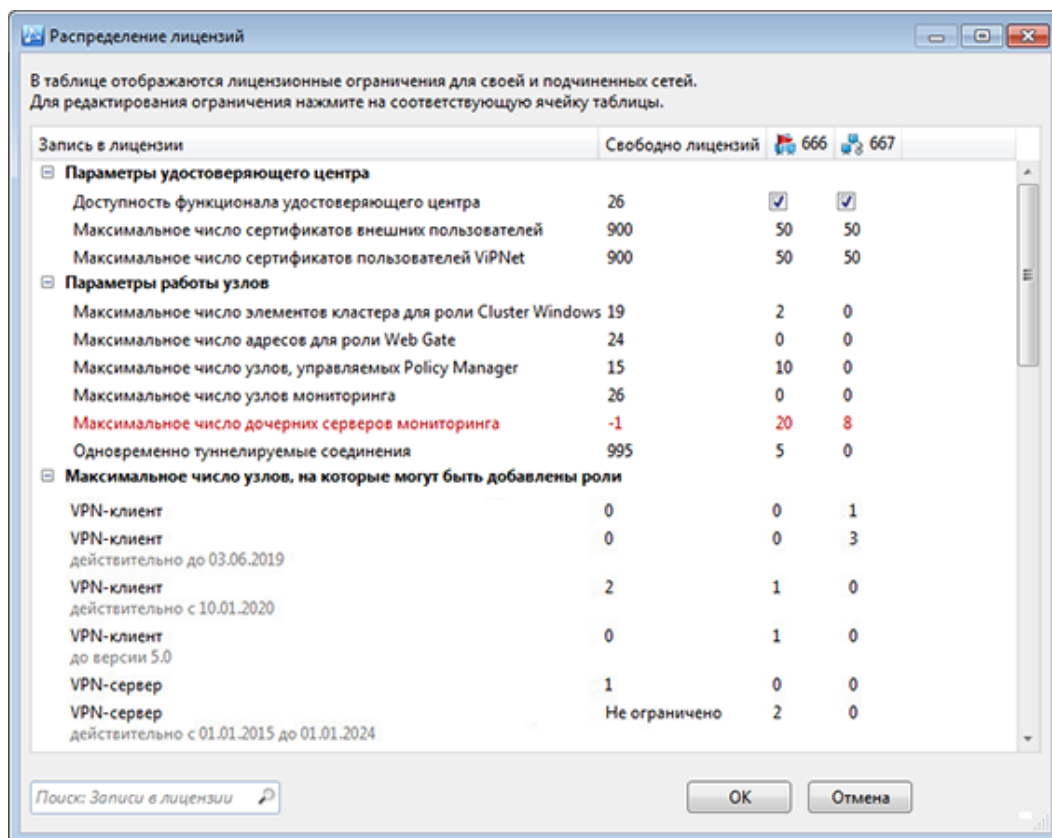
Распределение лицензий

В таблице отображаются лицензионные ограничения для своей и подчиненных сетей.
Для редактирования ограничения нажмите на соответствующую ячейку таблицы.

| Запись в лицензии | Свободно лицензий | 666 | 667 |
|---|---|---|---|
| Параметры удостоверяющего центра | | | |
| Доступность функционала удостоверяющего центра | 26 | ☑ | ☑ |
| Максимальное число сертификатов внешних пользователей | 900 | 50 | 50 |
| Максимальное число сертификатов пользователей ViPNet | 900 | 50 | 50 |
| Параметры работы узлов | | | |
| Максимальное число элементов кластера для роли Cluster Windows | 19 | 2 | 0 |
| Максимальное число адресов для роли Web Gate | 24 | 0 | 0 |
| Максимальное число узлов, управляемых Policy Manager | 15 | 10 | 0 |
| Максимальное число узлов мониторинга | 26 | 0 | 0 |
| Максимальное число дочерних серверов мониторинга | -1 | 20 | 8 |
| Одновременно туннелируемые соединения | 995 | 5 | 0 |
| Максимальное число узлов, на которые могут быть добавлены роли | | | |
| VPN-клиент | 0 | 0 | 1 |
| VPN-клиент действительно до 03.06.2019 | 0 | 0 | 3 |
| VPN-клиент действительно с 10.01.2020 | 2 | 1 | 0 |
| VPN-клиент до версии 5.0 | 0 | 1 | 0 |
| VPN-сервер | 1 | 0 | 0 |
| VPN-сервер действительно с 01.01.2015 до 01.01.2024 | Не ограничено | 2 | 0 |

Поиск: Записи в лицензии

OK Отмена